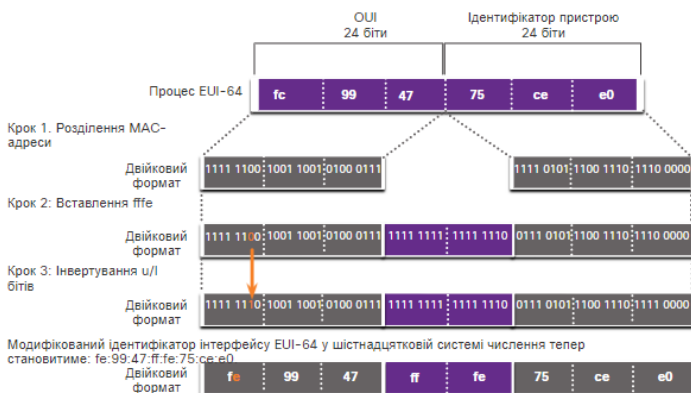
OUI
24 біти

Ідентифікатор пристрою
24 біти

Процес EUI-64

| fc | 99 | 47 | 75 | ce | e0 |
|---|---|---|---|---|---|

Крок 1. Розділення MAC-адреси

Двійковий формат

| 1111 1100 | 1001 1001 | 0100 0111 |
|---|---|---|

| 1111 0101 | 1100 1110 | 1110 0000 |
|---|---|---|

Крок 2: Вставлення fffe

Двійковий формат

| 1111 1100 | 1001 1001 | 0100 0111 | 1111 1111 | 1111 1110 | 0111 0101 | 1100 1110 | 1110 0000 |
|---|---|---|---|---|---|---|---|

Крок 3: Інвертування u/l бітів

Двійковий формат

| 1111 1110 | 1001 1001 | 0100 0111 | 1111 1111 | 1111 1110 | 0111 0101 | 1100 1110 | 1111 0000 |
|---|---|---|---|---|---|---|---|

Модифікований ідентифікатор інтерфейсу EUI-64 у шістнадцятковій системі числення тепер становитиме: fe:99:47:ff:fe:75:ce:e0

Двійковий формат

| fe | 99 | 47 | ff | fe | 75 | ce | e0 |
|---|---|---|---|---|---|---|---|